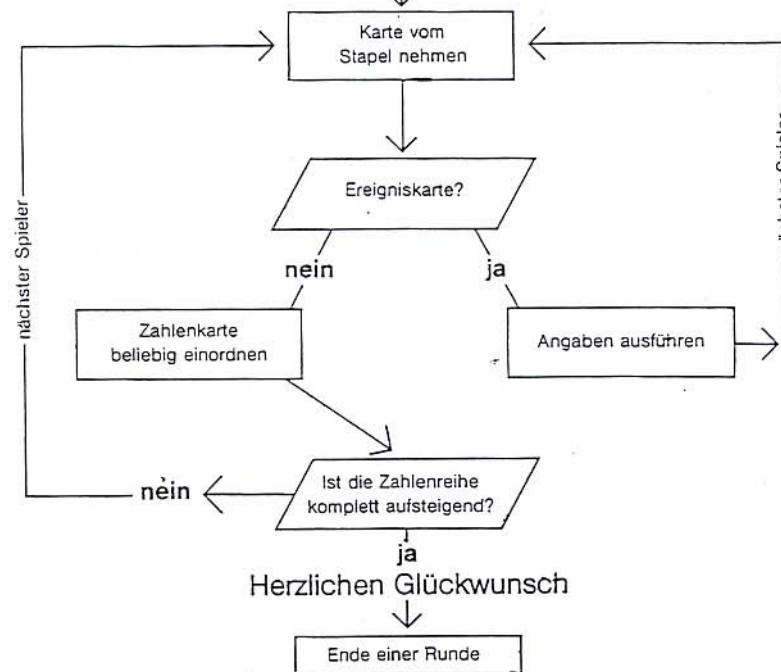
Karte vom Stapel nehmen

nächster Spieler

Ereigniskarte?

nein

ja

Zahlenkarte beliebig einordnen

Angaben ausführen

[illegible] Spieler

Ist die Zahlenreihe komplett aufsteigend?

nein

ja

Herzlichen Glückwunsch

Ende einer Runde